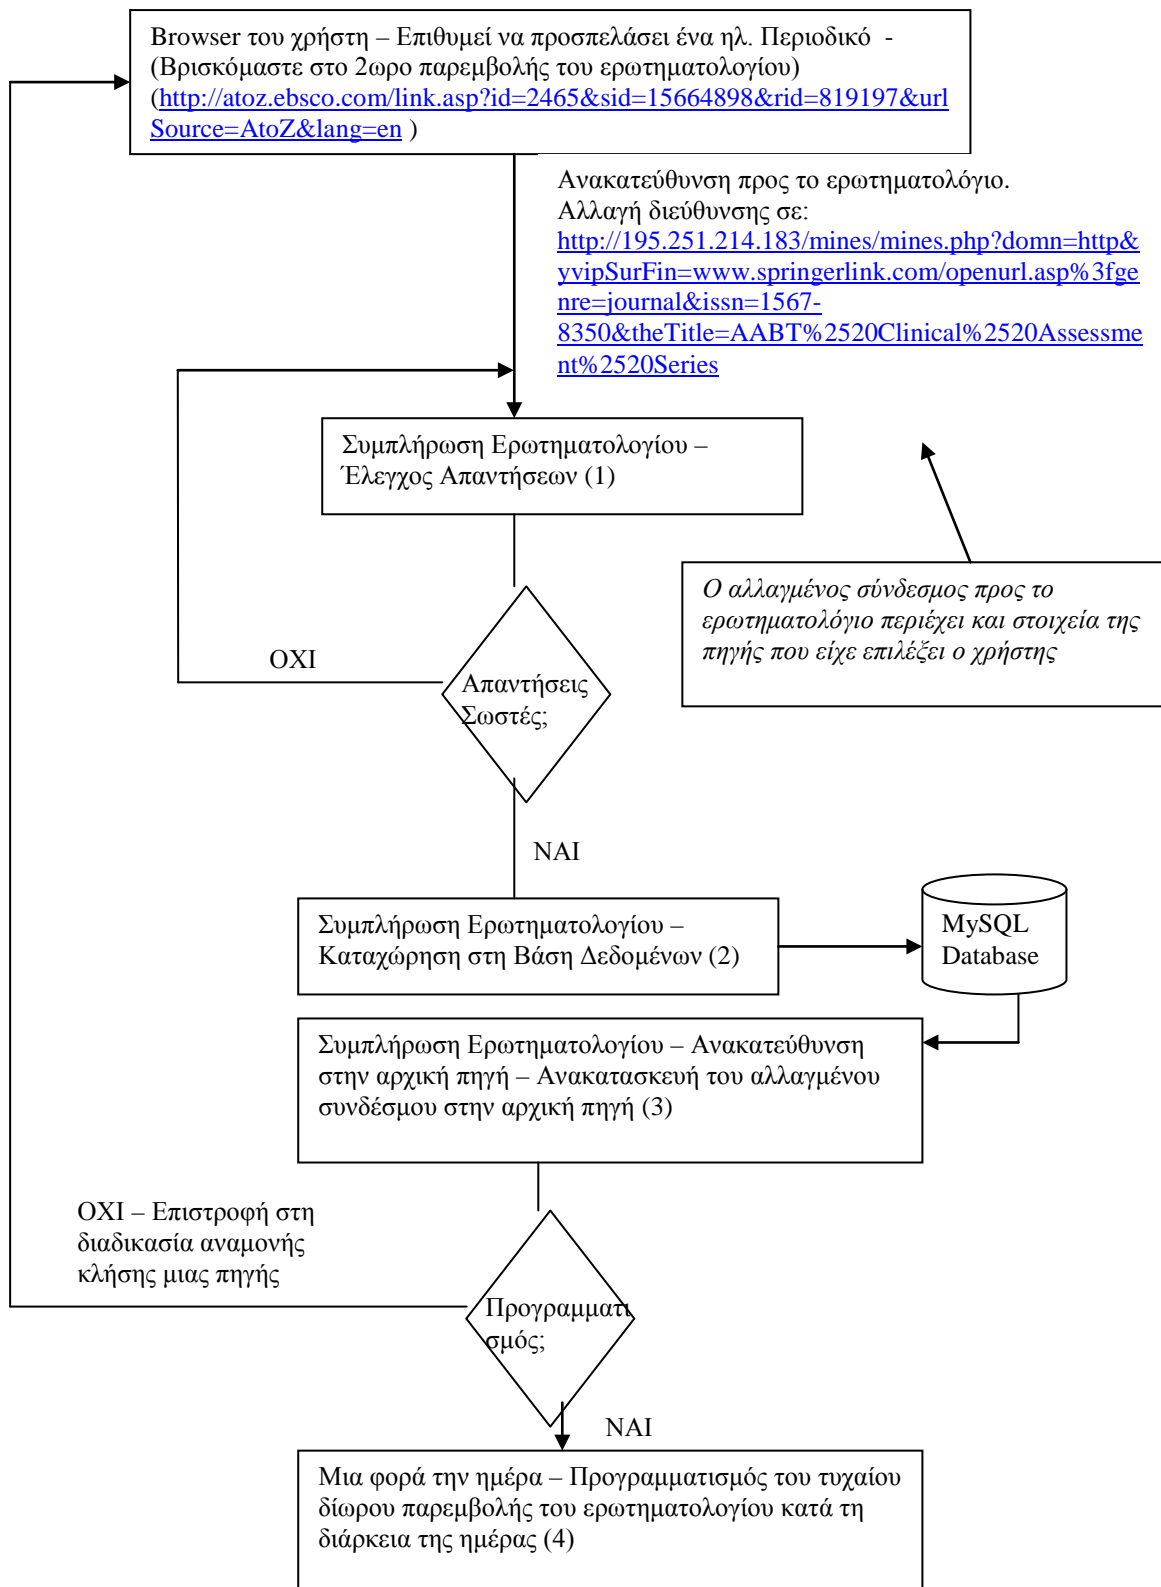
Browser του χρήστη – Επιθυμεί να προσπελάσει ένα ηλ. Περιοδικό - (Βρισκόμαστε στο 2ωρο παρεμβολής του ερωτηματολογίου) (http://atoz.ebsco.com/link.asp?id=2465&sid=15664898&rid=819197&urlSource=AtoZ&lang=en )

Ανακατεύθυνση προς το ερωτηματολόγιο. Αλλαγή διεύθυνσης σε: http://195.251.214.183/mines/mines.php?domn=http&yvipSurFin=www.springerlink.com/openurl.asp%3fgenre=journal&issn=1567-8350&theTitle=AABT%2520Clinical%2520Assessment%2520Series

Συμπλήρωση Ερωτηματολογίου – Έλεγχος Απαντήσεων (1)

Ο αλλαγμένος σύνδεσμος προς το ερωτηματολόγιο περιέχει και στοιχεία της πηγής που είχε επιλέξει ο χρήστης

ΟΧΙ

Απαντήσεις Σωστές;

ΝΑΙ

Συμπλήρωση Ερωτηματολογίου – Καταχώρηση στη Βάση Δεδομένων (2)

MySQL Database

Συμπλήρωση Ερωτηματολογίου – Ανακατεύθυνση στην αρχική πηγή – Ανακατασκευή του αλλαγμένου συνδέσμου στην αρχική πηγή (3)

ΟΧΙ – Επιστροφή στη διαδικασία αναμονής κλήσης μιας πηγής

Προγραμματισμός;

ΝΑΙ

Μια φορά την ημέρα – Προγραμματισμός του τυχαίου δίωρου παρεμβολής του ερωτηματολογίου κατά τη διάρκεια της ημέρας (4)